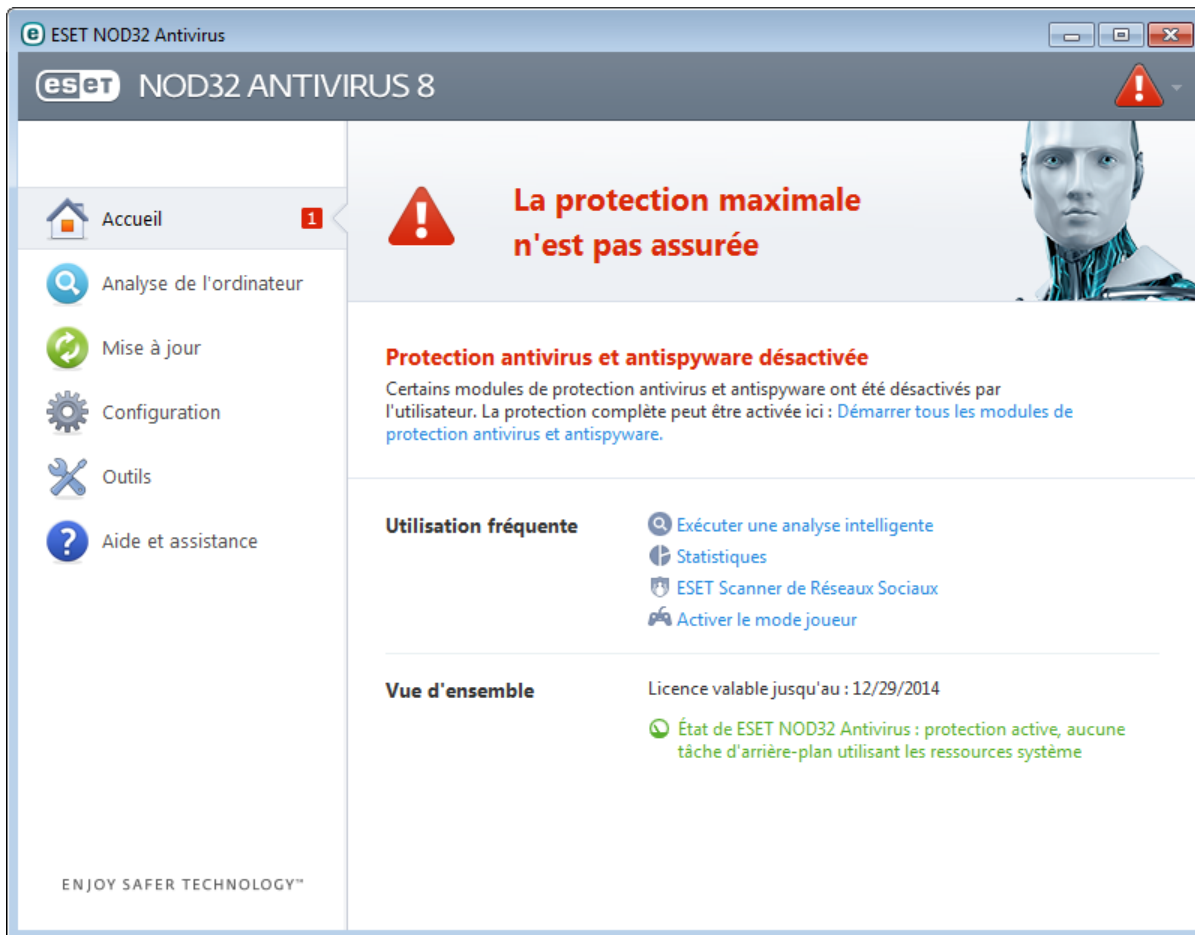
ESET NOD32 Antivirus

eset NOD32 ANTIVIRUS 8

Accueil 1

Analyse de l'ordinateur

Mise à jour

Configuration

Outils

Aide et assistance

ENJOY SAFER TECHNOLOGY™

La protection maximale n'est pas assurée

Protection antivirus et antispyware désactivée

Certains modules de protection antivirus et antispyware ont été désactivés par l'utilisateur. La protection complète peut être activée ici : Démarrer tous les modules de protection antivirus et antispyware.

Utilisation fréquente

Exécuter une analyse intelligente
Statistiques
ESET Scanner de Réseaux Sociaux
Activer le mode joueur

Vue d'ensemble

Licence valable jusqu'au : 12/29/2014

État de ESET NOD32 Antivirus : protection active, aucune tâche d'arrière-plan utilisant les ressources système